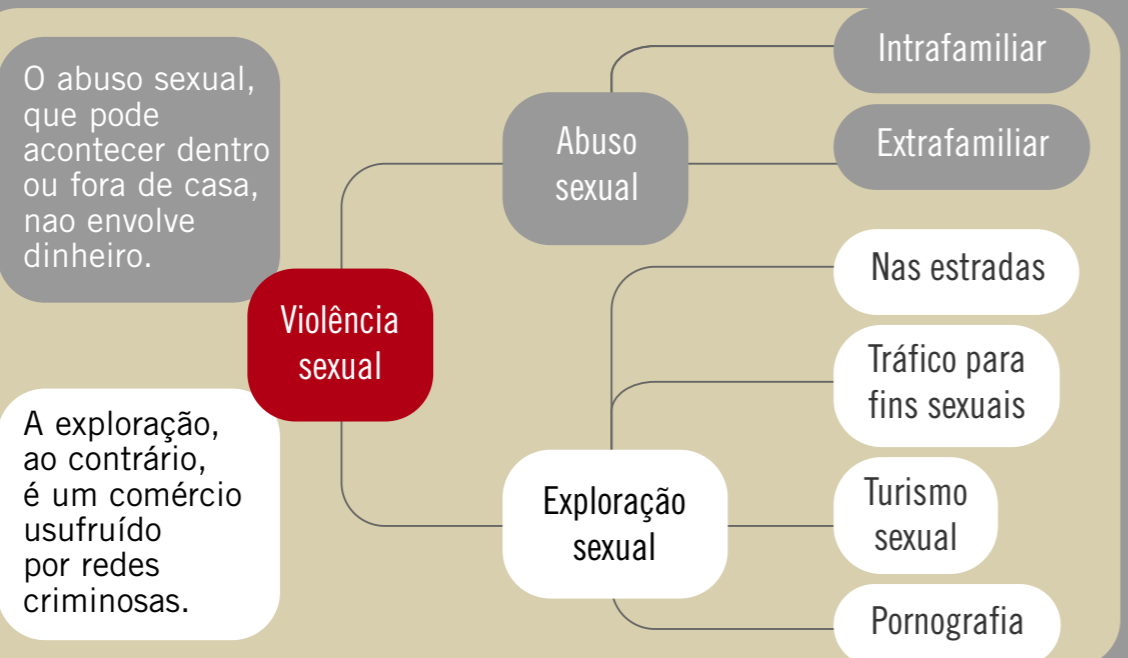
O abuso sexual, que pode acontecer dentro ou fora de casa, nao envolve dinheiro.

Violência sexual

Abuso sexual

Intrafamiliar

Extrafamiliar

A exploração, ao contrário, é um comércio usufruído por redes criminosas.

Exploração sexual

Nas estradas

Tráfico para fins sexuais

Turismo sexual

Pornografia